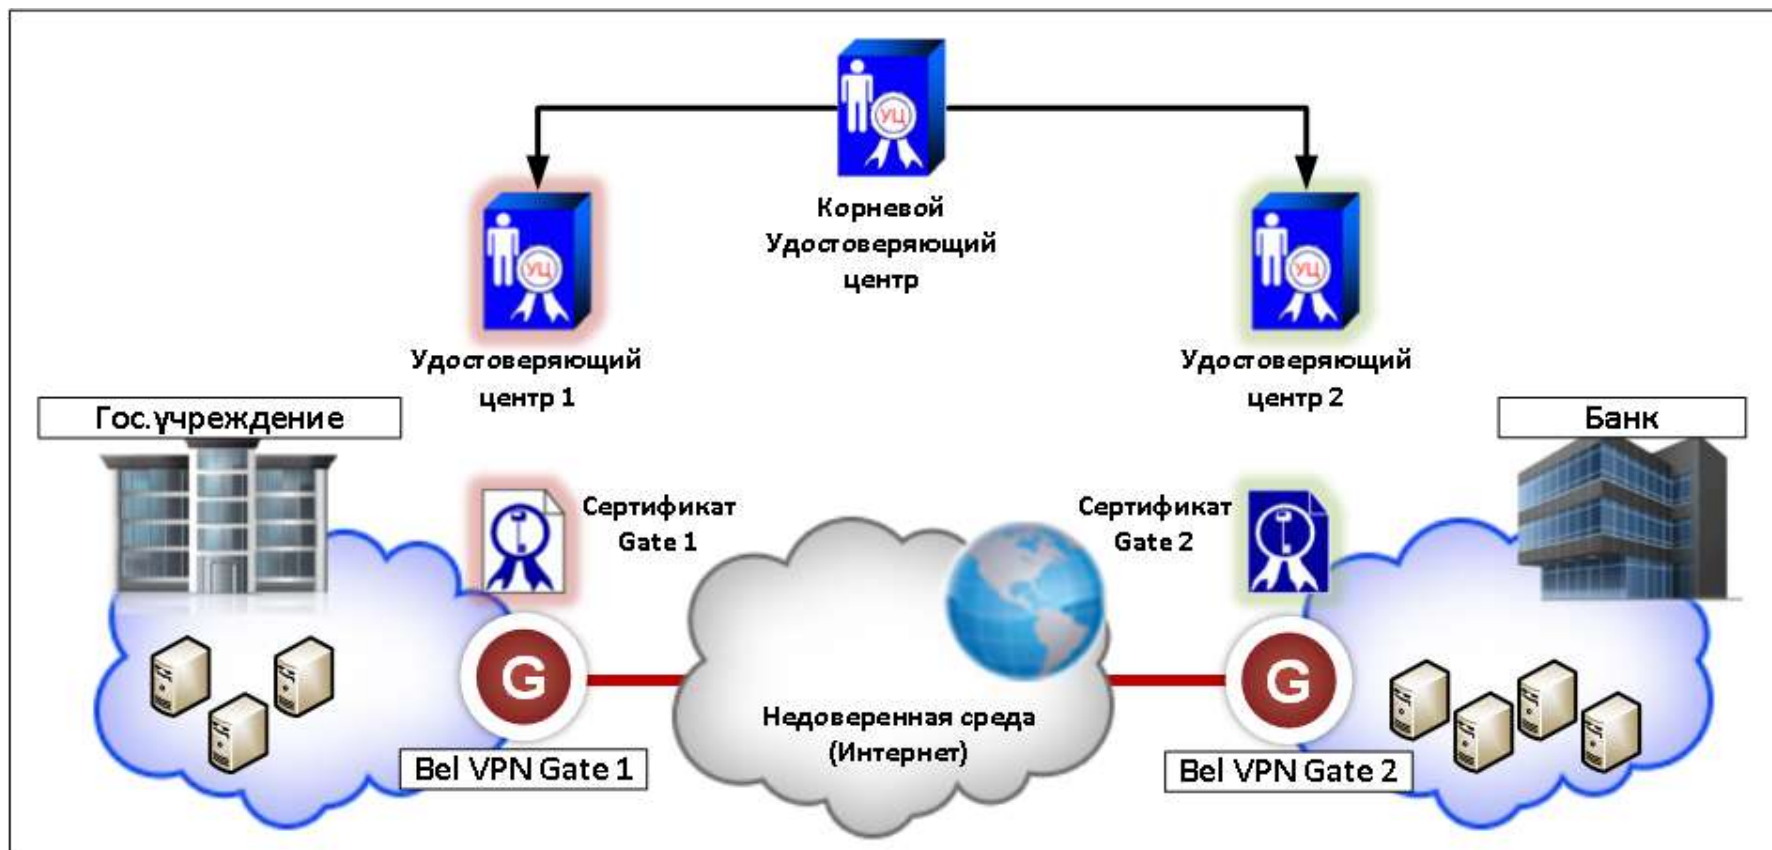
УЦ

Корневой Удостоверяющий центр

УЦ

Удостоверяющий центр 1

УЦ

Удостоверяющий центр 2

Гос.учреждение

Банк

Сертификат Gate 1

Сертификат Gate 2

G

G

Недоверенная среда (Интернет)

Bel VPN Gate 1

Bel VPN Gate 2